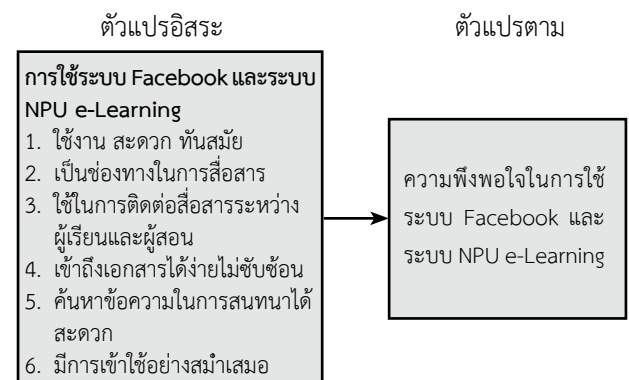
ตัวแปรอิสระ

ตัวแปรตาม

**การใช้ระบบ Facebook และระบบ NPU e-Learning**

1. ใช้งาน สะดวก ทันสมัย
2. เป็นช่องทางในการสื่อสาร
3. ใช้ในการติดต่อสื่อสารระหว่างผู้เรียนและผู้สอน
4. เข้าถึงเอกสารได้ง่ายไม่ซับซ้อน
5. ค้นหาข้อความในการสนทนาได้สะดวก
6. มีการเข้าใช้อย่างสม่ำเสมอ

ความพึงพอใจในการใช้ระบบ Facebook และระบบ NPU e-Learning